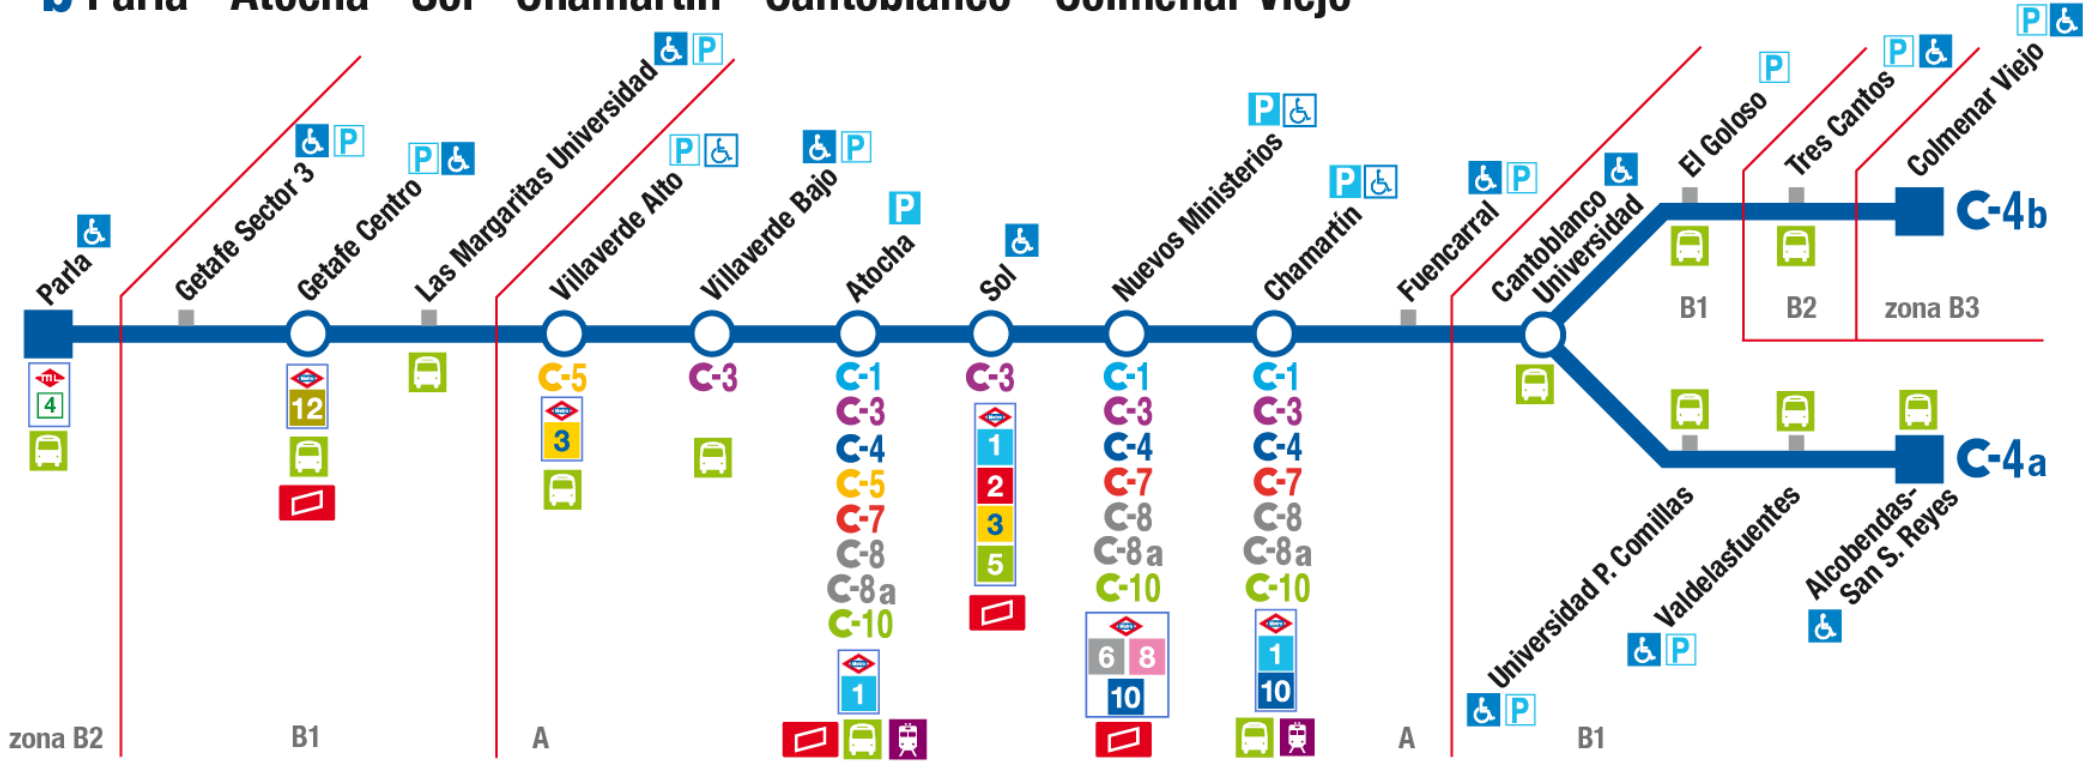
Parla
ML 4
Getafe Sector 3
Getafe Centro
12
Las Margaritas Universidad
Villaverde Alto
C-5
3
Villaverde Bajo
C-3
Atocha
C-1
C-3
C-4
C-5
C-7
C-8
C-8a
C-10
1
Sol
C-3
1
2
3
5
Nuevos Ministerios
C-1
C-3
C-4
C-7
C-8
C-8a
C-10
6
8
10
Chamartín
C-1
C-3
C-4
C-7
C-8
C-8a
C-10
1
10
Fuencarral
Cantoblanco Universidad
El Goloso
Tres Cantos
Colmenar Viejo
C-4b
B1
B2
zona B3
Universidad P. Comillas
Valdelasfuentes
Alcobendas-San S. Reyes
C-4a
zona B2
B1
A
A
B1